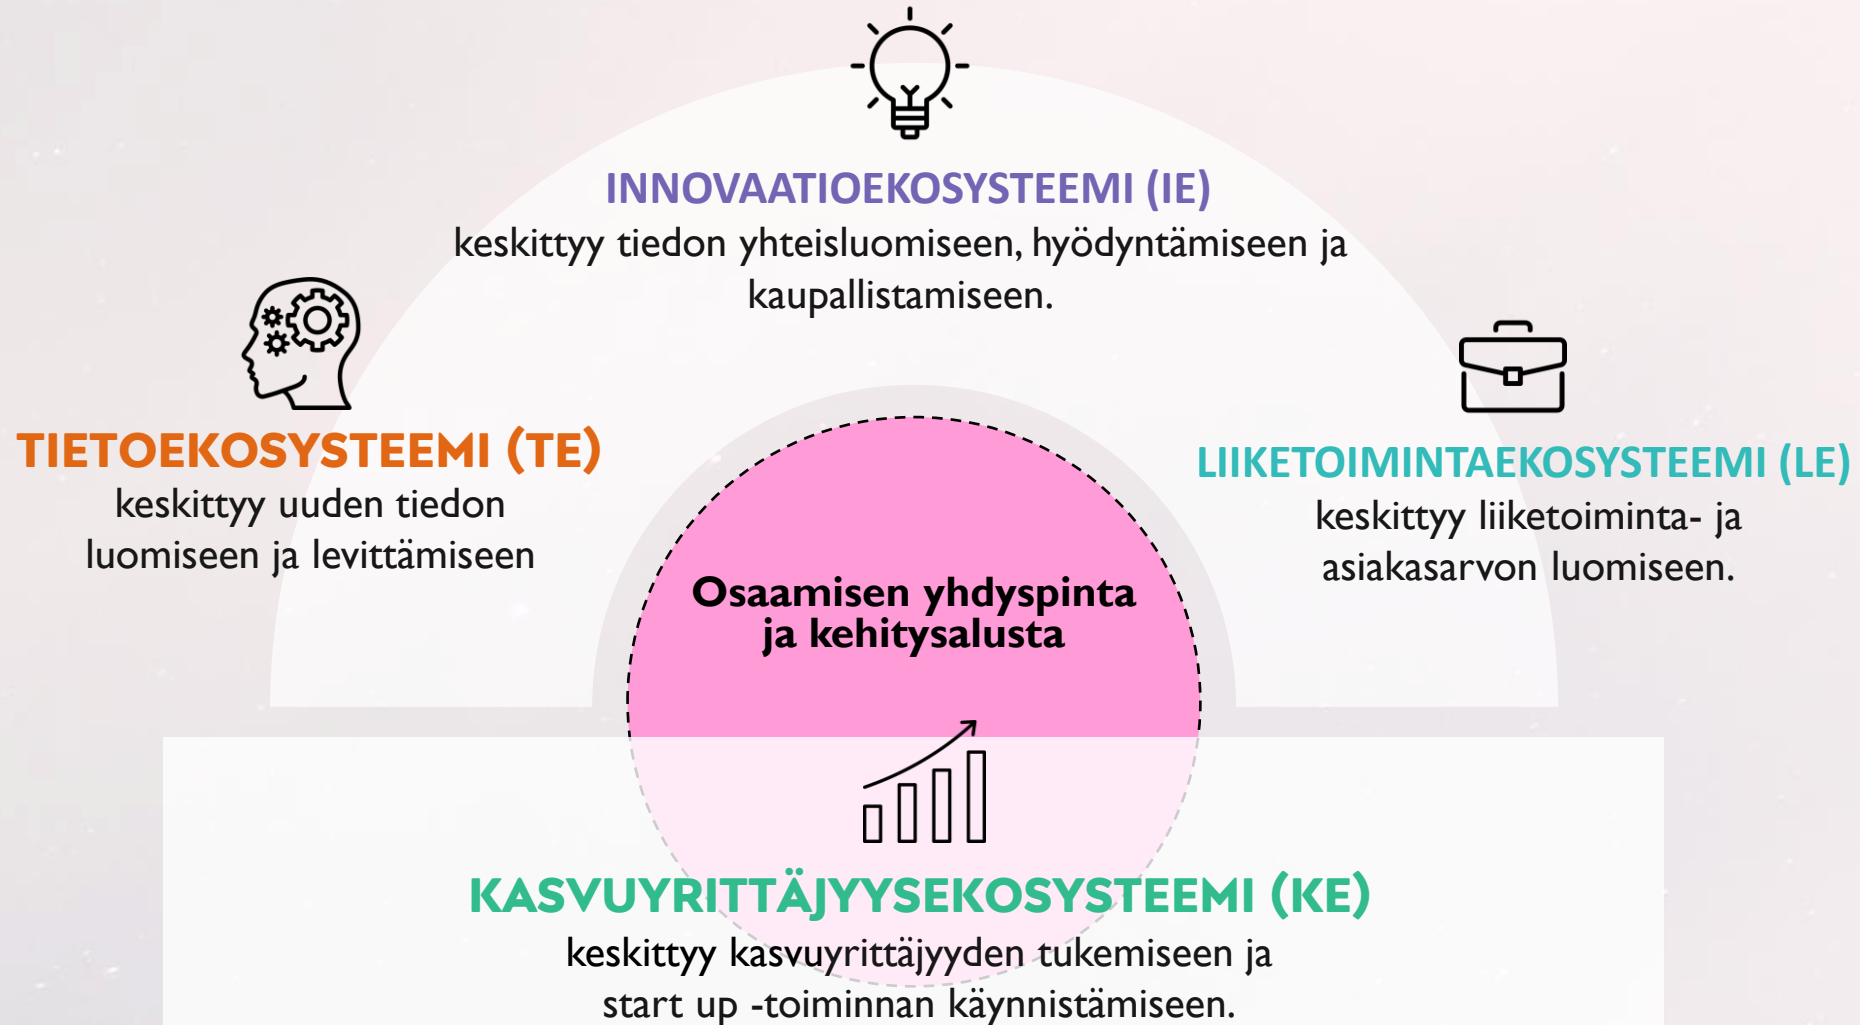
INNOVAATIOEKOSYSTEEMI (IE)
keskittyy tiedon yhteisluomiseen, hyödyntämiseen ja kaupallistamiseen.

TIETOEKOSYSTEEMI (TE)
keskittyy uuden tiedon luomiseen ja levittämiseen

LIIKETOIMINTAEKOSYSTEEMI (LE)
keskittyy liiketoiminta- ja asiakasarvon luomiseen.

Osaamisen yhdyspinta ja kehitysalusta

KASVUYRITTÄJYYSEKOSYSTEEMI (KE)
keskittyy kasvuyrittäjyyden tukemiseen ja start up -toiminnan käynnistämiseen.